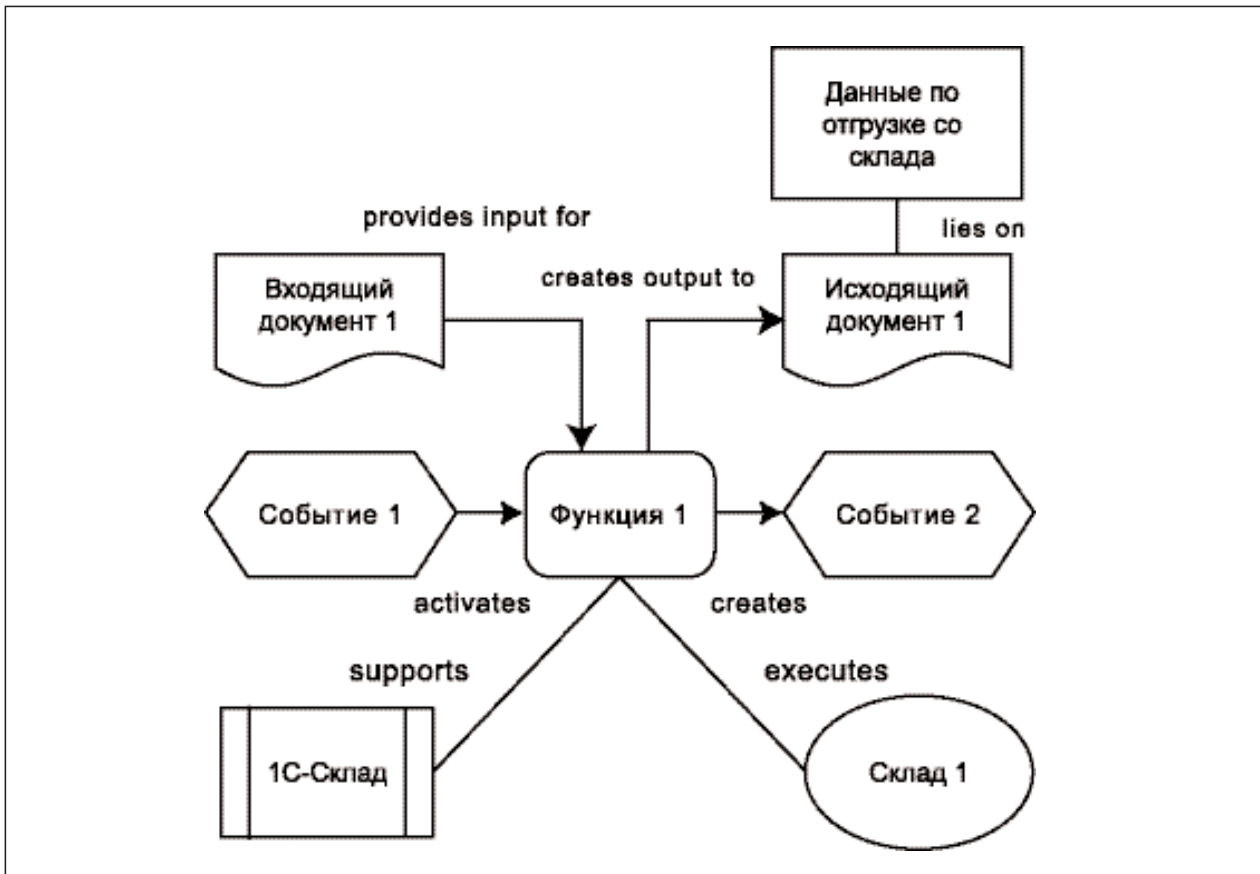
Данные по отгрузке со склада

provides input for

lies on

Входящий документ 1

creates output to

Исходящий документ 1

Событие 1

Функция 1

Событие 2

activates

creates

supports

executes

1С-Склад

Склад 1